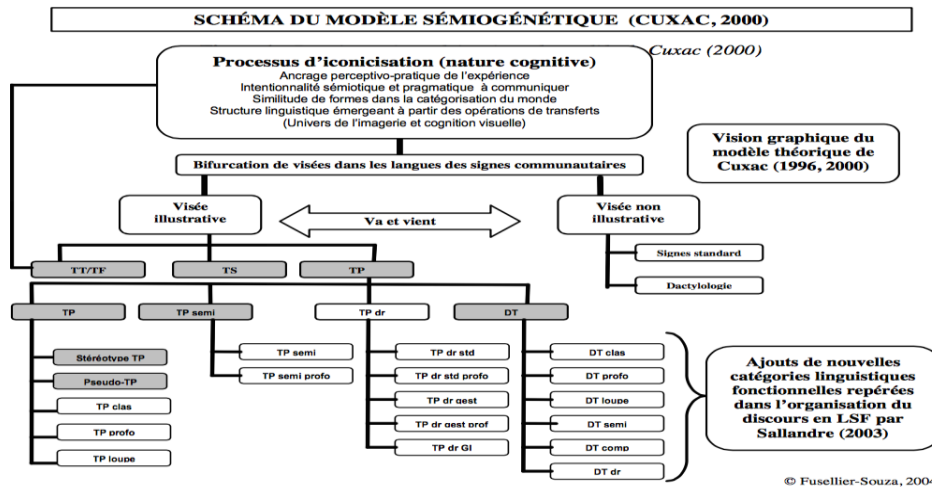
SCHÉMA DU MODÈLE SÉMIOGÉNÉTIQUE (CUXAC, 2000)

Cuxac (2000)

Processus d'iconicisation (nature cognitive)
Ancrage perceptivo-pratique de l'expérience
Intentionnalité sémiotique et pragmatique à communiquer
Similitude de formes dans la catégorisation du monde
Structure linguistique émergeant à partir des opérations de transferts
(Univers de l'imagerie et cognition visuelle)

Vision graphique du modèle théorique de Cuxac (1996, 2000)

Bifurcation de visées dans les langues des signes communautaires

Visée illustrative

Va et vient

Visée non illustrative

Signes standard

Dactylologie

TT/TF

TS

TP

TP

TP semi

TP dr

DT

Stéréotype TP

Pseudo-TP

TP clas

TP profo

TP loupe

TP semi

TP semi profo

TP dr std

TP dr std profo

TP dr gest

TP dr gest prof

TP dr GI

DT clas

DT profo

DT loupe

DT semi

DT comp

DT dr

Ajouts de nouvelles catégories linguistiques fonctionnelles repérées dans l'organisation du discours en LSF par Sallandre (2003)

© Fusellier-Souza, 2004